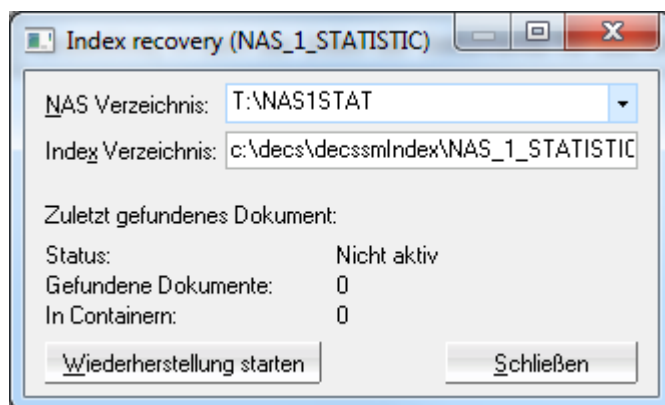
Index recovery (NAS_1_STATISTIC)

NAS Verzeichnis: T:\NAS1STAT

Index Verzeichnis: c:\decs\decssmIndex\NAS_1_STATISTIC

Zuletzt gefundenes Dokument:

Status: Nicht aktiv
Gefundene Dokumente: 0
In Containern: 0

Wiederherstellung starten

Schließen